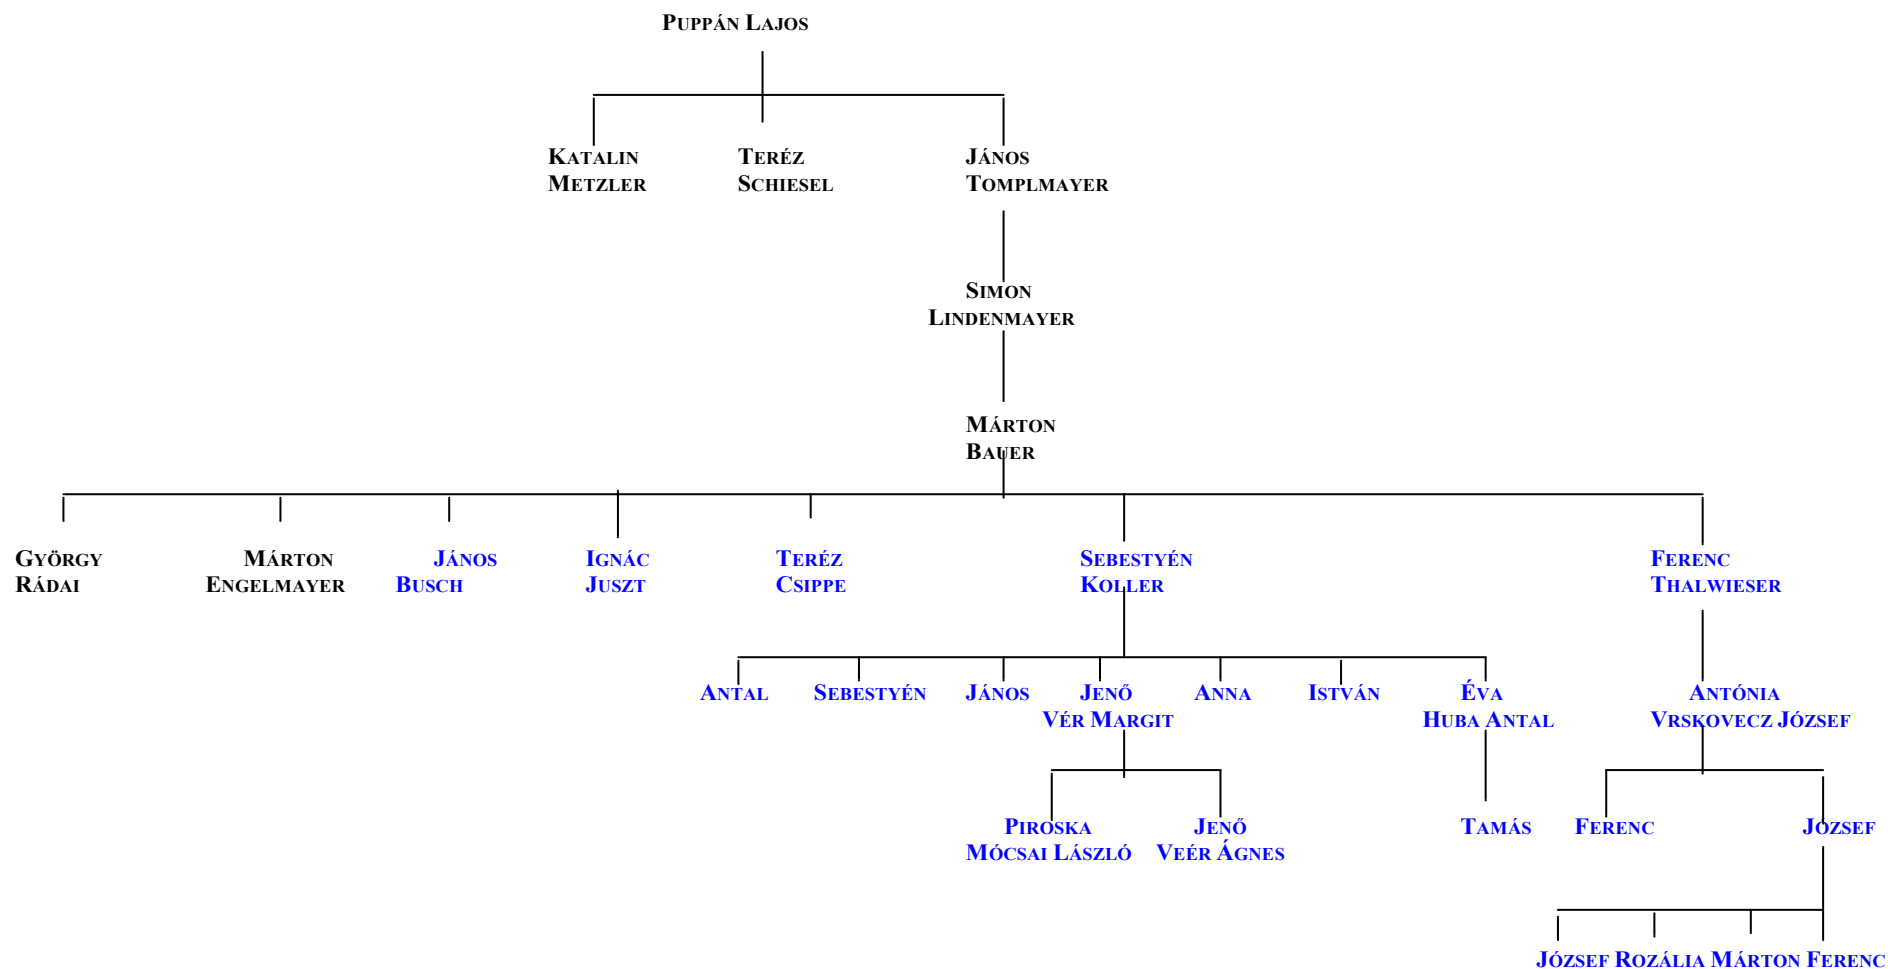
PUPPÁN LAJOS

KATALIN METZLER

TERÉZ SCHIESEL

JÁNOS TOMPLMAYER

SIMON LINDENMAYER

MÁRTON BAUER

GYÖRGY RÁDAI

MÁRTON ENGELMAYER

JÁNOS BUSCH

IGNÁC JUSZT

TERÉZ CSIPPE

SEBESTYÉN KOLLER

FERENC THALWIESER

ANTAL

SEBESTYÉN

JÁNOS

JENŐ VÉR MARGIT

ANNA

ISTVÁN

ÉVA HUBA ANTAL

ANTÓNIA VRSKOVECZ JÓZSEF

PIROSKA MÓCSAI LÁSZLÓ

JENŐ VEÉR ÁGNES

TAMÁS

FERENC

JÓZSEF

JÓZSEF ROZÁLIA MÁRTON FERENC